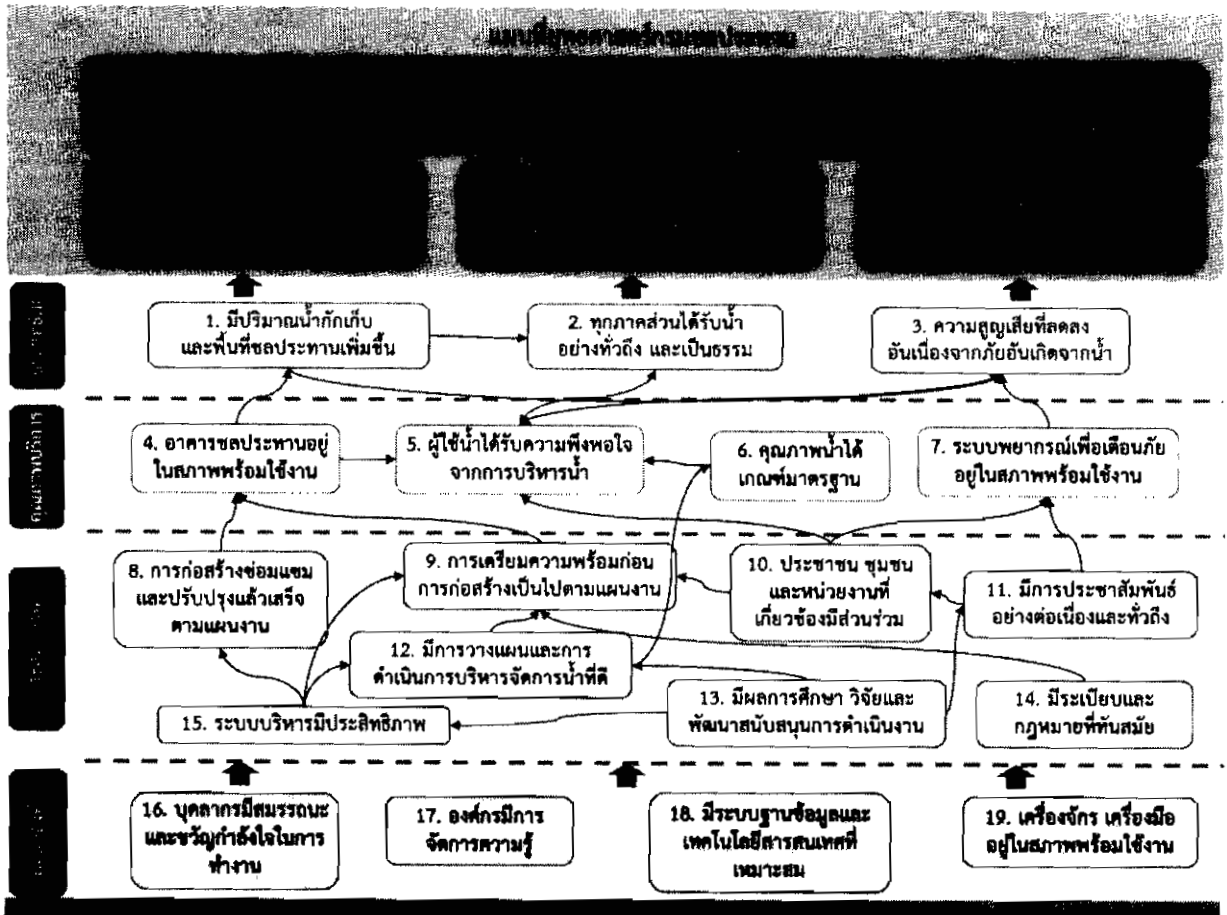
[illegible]

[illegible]

คุณภาพการบริการ

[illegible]

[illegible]

1. มีปริมาณน้ำกักเก็บและพื้นที่ชลประทานเพิ่มขึ้น

2. ทุกภาคส่วนได้รับน้ำอย่างทั่วถึง และเป็นธรรม

3. ความสูญเสียที่ลดลงอันเนื่องจากภัยอันเกิดจากน้ำ

4. อาคารชลประทานอยู่ในสภาพพร้อมใช้งาน

5. ผู้ใช้น้ำได้รับความพึงพอใจจากการบริหารน้ำ

6. คุณภาพน้ำได้เกณฑ์มาตรฐาน

7. ระบบพยากรณ์เพื่อเตือนภัยอยู่ในสภาพพร้อมใช้งาน

8. การก่อสร้างซ่อมแซมและปรับปรุงแล้วเสร็จตามแผนงาน

9. การเตรียมความพร้อมก่อนการก่อสร้างเป็นไปตามแผนงาน

10. ประชาชน ชุมชน และหน่วยงานที่เกี่ยวข้องมีส่วนร่วม

11. มีการประชาสัมพันธ์อย่างต่อเนื่องและทั่วถึง

12. มีการวางแผนและการดำเนินการบริหารจัดการน้ำที่ดี

13. มีผลการศึกษา วิจัยและพัฒนาสนับสนุนการดำเนินงาน

14. มีระเบียบและกฎหมายที่ทันสมัย

15. ระบบบริหารมีประสิทธิภาพ

16. บุคลากรมีสมรรถนะและขวัญกำลังใจในการทำงาน

17. องค์กรมีการจัดการความรู้

18. มีระบบฐานข้อมูลและเทคโนโลยีสารสนเทศที่เหมาะสม

19. เครื่องจักร เครื่องมืออยู่ในสภาพพร้อมใช้งาน